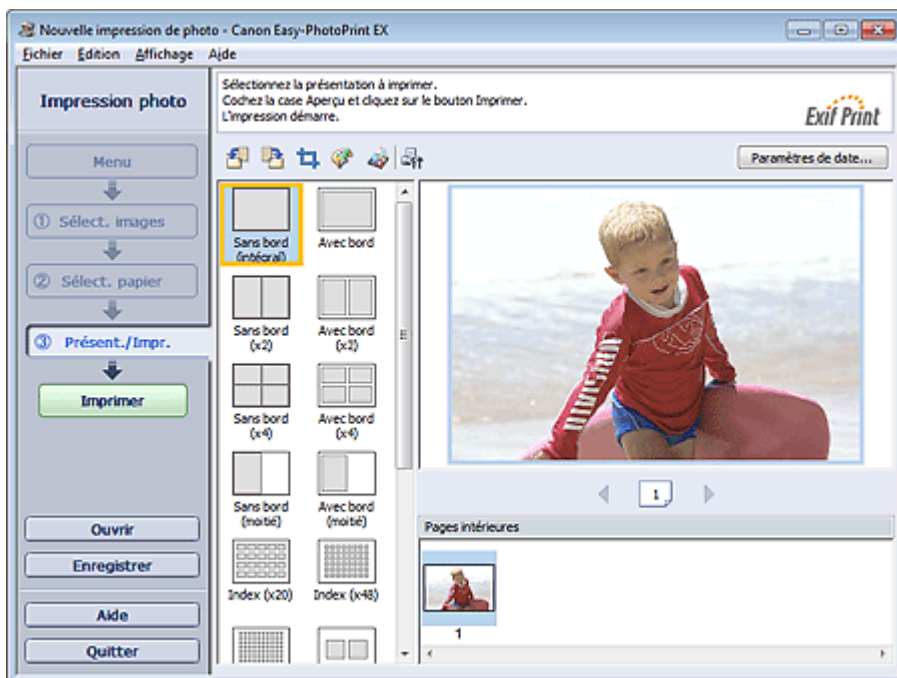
Nouvelle impression de photo - Canon Easy-PhotoPrint EX

Fichier Edition Affichage Aide

Impression photo

Sélectionnez la présentation à imprimer.
Cochez la case Aperçu et cliquez sur le bouton Imprimer.
L'impression démarre.

Exif Print

Paramètres de date...

Menu

① Sélect. images

② Sélect. papier

③ Présent./Impr.

Imprimer

Ouvrir

Enregistrer

Aide

Quitter

Sans bord (intégral)
Avec bord
Sans bord (x2)
Avec bord (x2)
Sans bord (x4)
Avec bord (x4)
Sans bord (moitié)
Avec bord (moitié)
Index (x20)
Index (x48)

1

Pages intérieures

1